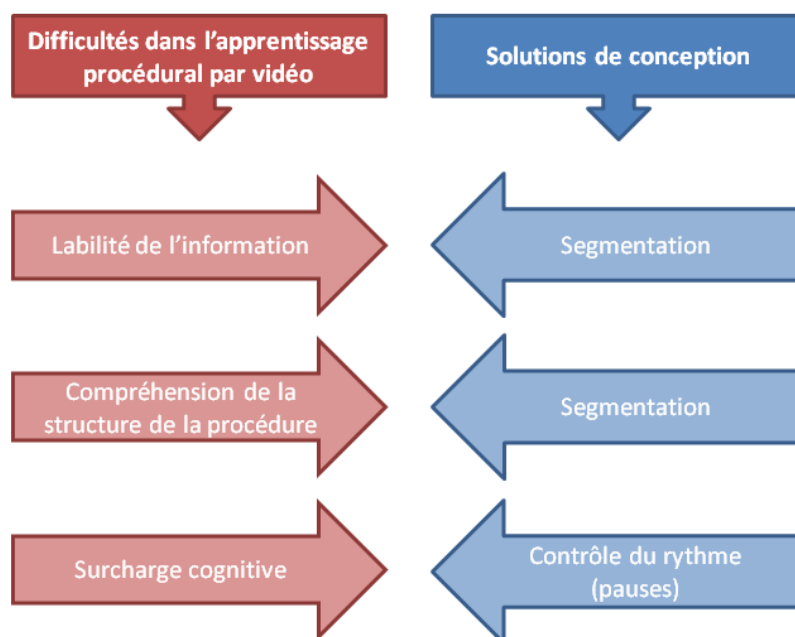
Difficultés dans l'apprentissage procédural par vidéo

Solutions de conception

Labilité de l'information

Segmentation

Compréhension de la structure de la procédure

Segmentation

Surcharge cognitive

Contrôle du rythme (pauses)